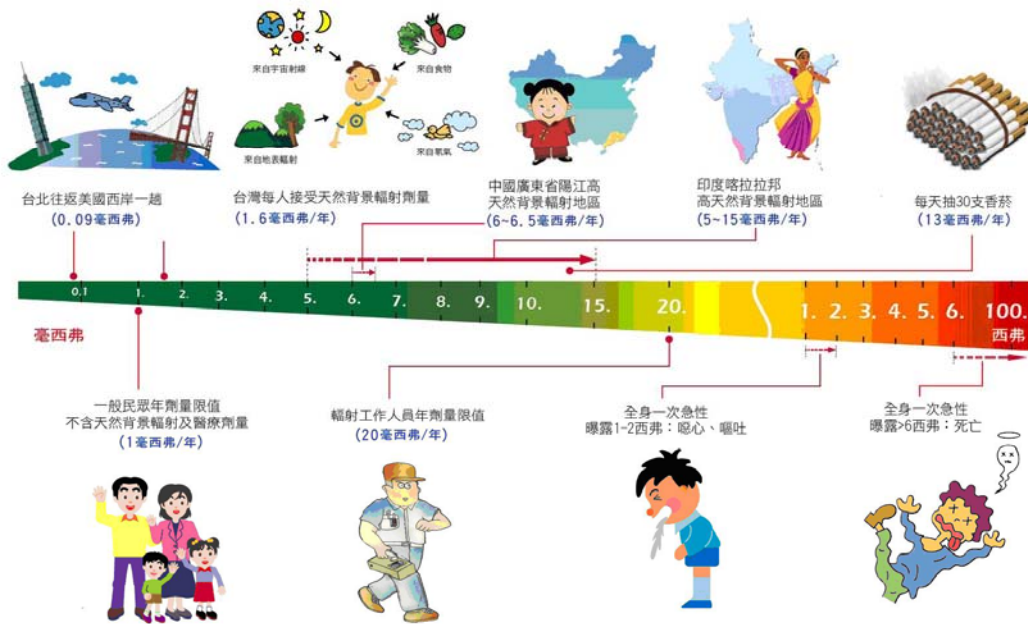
來自宇宙射線

來自食物

來自地表輻射

來自氡氣

台北往返美國西岸一趟
（0.09毫西弗）

台灣每人接受天然背景輻射劑量
（1.6毫西弗/年）

中國廣東省陽江高天然背景輻射地區
（6~6.5毫西弗/年）

印度喀拉拉邦高天然背景輻射地區
（5~15毫西弗/年）

每天抽30支香菸
（13毫西弗/年）

0.1 1. 2. 3. 4. 5. 6. 7. 8. 9. 10. 15. 20. 1. 2. 3. 4. 5. 6. 100.

毫西弗

西弗

一般民眾年劑量限值
不含天然背景輻射及醫療劑量
（1毫西弗/年）

輻射工作人員年劑量限值
（20毫西弗/年）

全身一次急性
曝露1-2西弗：噁心、嘔吐

全身一次急性
曝露>6西弗：死亡